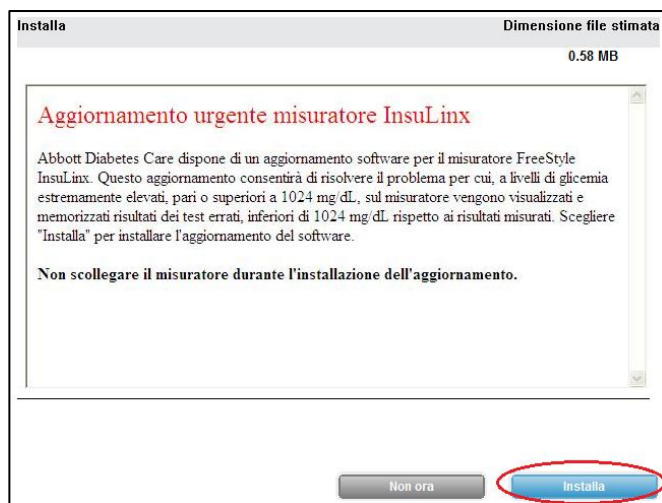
Installa

Dimensione file stimata

0.58 MB

Aggiornamento urgente misuratore InsuLinx

Abbott Diabetes Care dispone di un aggiornamento software per il misuratore FreeStyle InsuLinx. Questo aggiornamento consentirà di risolvere il problema per cui, a livelli di glicemia estremamente elevati, pari o superiori a 1024 mg/dL, sul misuratore vengono visualizzati e memorizzati risultati dei test errati, inferiori di 1024 mg/dL rispetto ai risultati misurati. Scegliere "Installa" per installare l'aggiornamento del software.

Non scollegare il misuratore durante l'installazione dell'aggiornamento.

Non ora

Installa